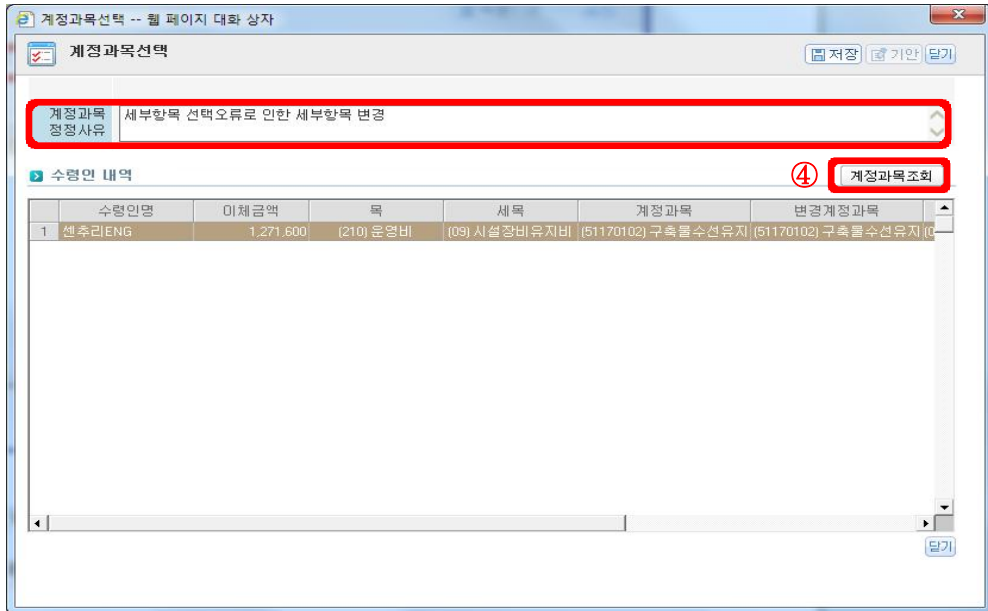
계정과목선택 -- 웹 페이지 대화 상자

계정과목선택

저장 기안 닫기

계정과목 정정사유 세부항목 선택오류로 인한 세부항목 변경

수령인 내역

④ 계정과목조회

|  | 수령인명 | 이체금액 | 목 | 세목 | 계정과목 | 변경계정과목 |
|---|---|---|---|---|---|---|
| 1 | 센추리ENG | 1,271,600 | (210) 운영비 | (09) 시설장비유지비 | (51170102) 구축물수선유지 | (51170102) 구축물수선유지 |

닫기